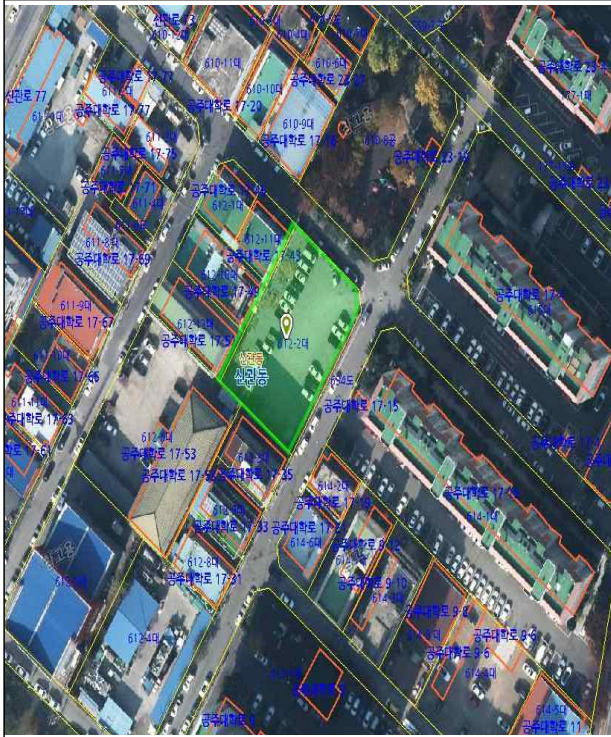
신관로 73
610-12대
610-11대
610-10대
610-9대
610-8대
공주대학로 23
공주대학로 17-77
신관로 77
공주대학로 17-77
공주대학로 17-29
공주대학로 17-18
610-8공
공주대학로 23-15
611-3대
공주대학로 17-75
공주대학로 17-71
611-4대
612-1대
공주대학로 17-9
612-11대
611-8대
공주대학로 17-69
612-10대
공주대학로 17-43
공주대학로 17-7
611-9대
공주대학로 17-67
공주대학로 17-39
612-12대
공주대학로 17-57
612-2대
신관동
신관동
611-10대
공주대학로 17-65
6-4도
공주대학로 17-15
공주대학로 17-63
공주대학로 17-61
612-9대
공주대학로 17-53
공주대학로 17-51
공주대학로 17-35
공주대학로 17-19
614-1대
614-2대
612-8대
공주대학로 17-33
공주대학로 17-21
614-6대
공주대학로 17-31
공주대학로 9-12
공주대학로 9-10
공주대학로 9-8
공주대학로 9-6
공주대학로 9-6
612-4대
공주대학로 9
공주대학로 9
공주대학로 11
614-5대